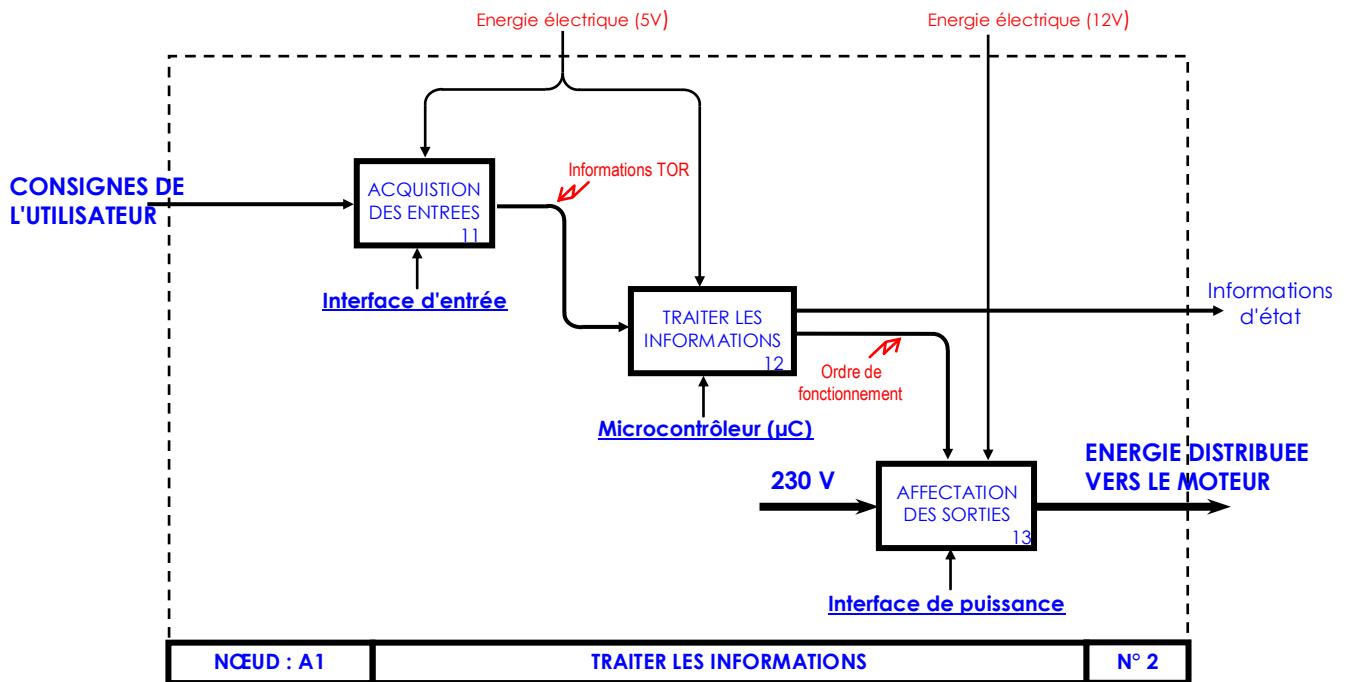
Energie électrique (5V)

Energie électrique (12V)

CONSIGNES DE L'UTILISATEUR

ACQUISTION DES ENTREES
11

Informations TOR

Interface d'entrée

TRAITER LES INFORMATIONS
12

Informations d'état

Ordre de fonctionnement

Microcontrôleur (µC)

230 V

AFFECTATION DES SORTIES
13

ENERGIE DISTRIBUEE VERS LE MOTEUR

Interface de puissance

| NŒUD : A1 | TRAITER LES INFORMATIONS | N° 2 |